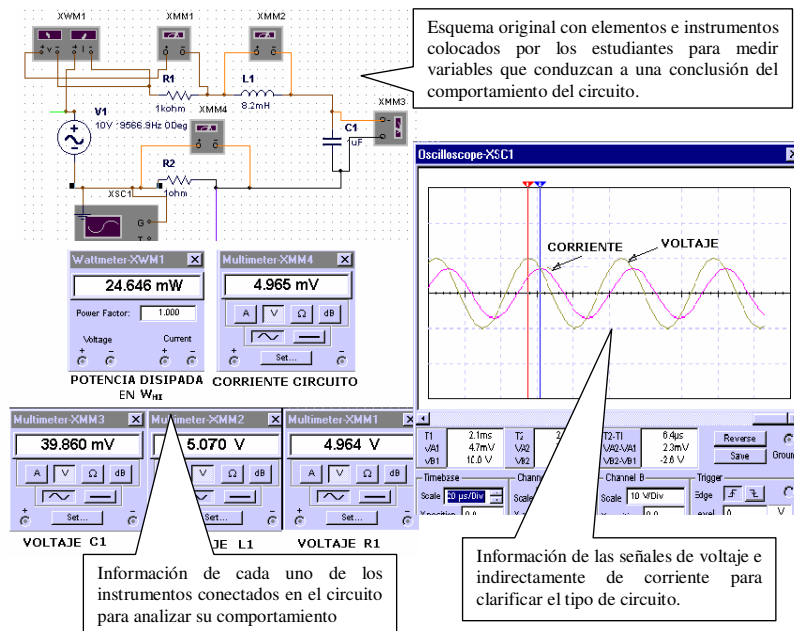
XWM1 XMM1 XMM2

Esquema original con elementos e instrumentos colocados por los estudiantes para medir variables que conduzcan a una conclusión del comportamiento del circuito.

R1 1kohm L1 8.2mH XMM4 V1 10V 9566.9Hz 0Deg XMM3 C1 1uF R2 1ohm XSC1

Oscilloscope-XSC1

CORRIENTE VOLTAJE

Wattmeter-XWM1
24.646 mW
Power Factor: 1.000
Voltage Current

Multimeter-XMM4
4.965 mV
A V Ω dB
Set...

POTENCIA DISIPADA EN $W_{HI}$

CORRIENTE CIRCUITO

Multimeter-XMM3
39.860 mV
A V Ω dB
Set...

Multimeter-XMM2
5.070 V
A V Ω dB
Set...

Multimeter-XMM1
4.964 V
A V Ω dB
Set...

| T1 | 2.1ms | T2 | 2 | T2-T1 | 6.4µs |
|---|---|---|---|---|---|
| VA1 | 4.7mV | VA2 | | VA2-VA1 | 2.3mV |
| VB1 | 10.0 V | VB2 | | VB2-VB1 | -2.6 V |

Reverse Save Ground
Timebase Scale 20 µs/Div
Channel Channel B Scale 10 V/Div
Trigger Edge

VOLTAJE C1 VOLTAJE L1 VOLTAJE R1

Información de cada uno de los instrumentos conectados en el circuito para analizar su comportamiento

Información de las señales de voltaje e indirectamente de corriente para clarificar el tipo de circuito.